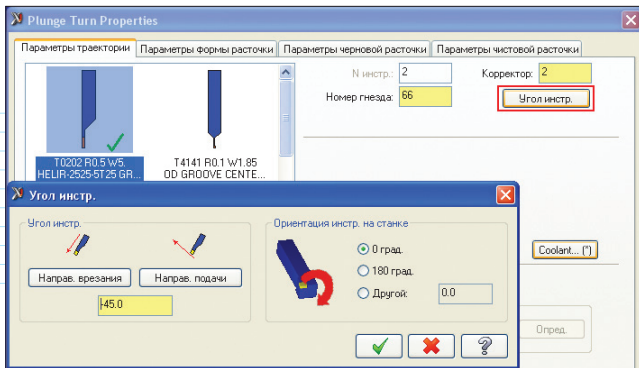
Plunge Turn Properties

Параметры траектории | Параметры формы расточки | Параметры черновой расточки | Параметры чистовой расточки

N инстр.: 2
Корректор: 2
Номер гнезда: 66
Угол инстр.

T0202 R0.5 W5. HELIR-2525-5T25 GR...
T4141 R0.1 W1.85 OD GROOVE CENTE...

Угол инстр.

Угол инстр.
Направ. врезания
Направ. подачи
-45.0

Ориентация инстр. на станке
0 град.
180 град.
Другой:
0.0

Coolant... (*)
Опред.